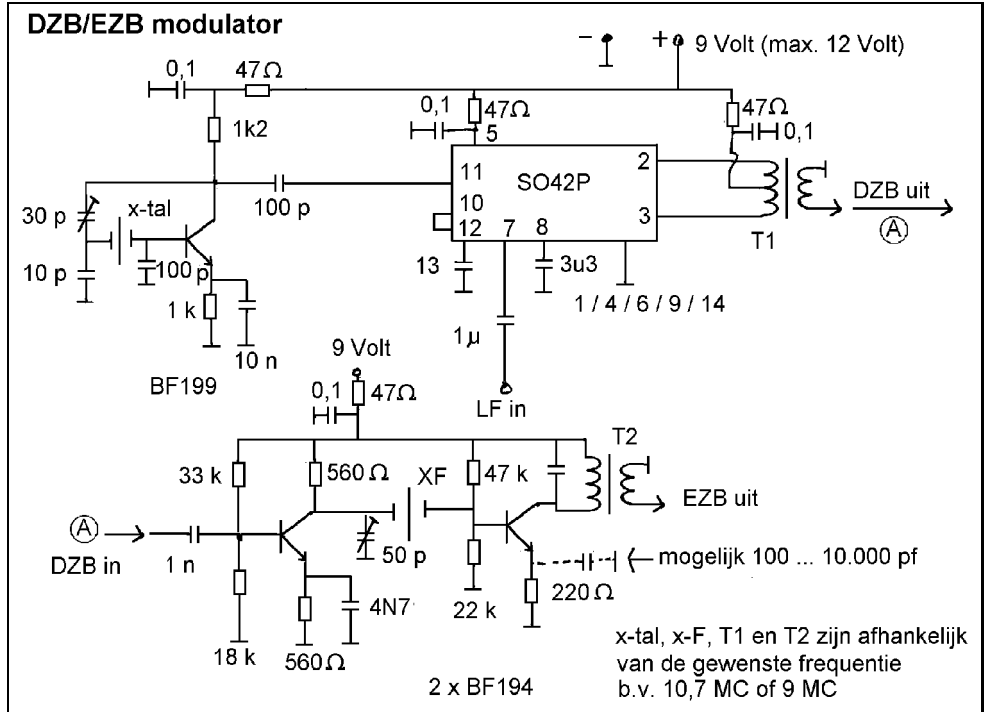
DZB/EZB modulator

$-$ $+$ 9 Volt (max. 12 Volt)

0,1 47Ω

1k2

0,1 47Ω

5

47Ω

0,1

11 SO42P 2

10

12 7 8 3

DZB uit

Ⓐ

T1

30 p

x-tal

100 p

10 p

100 p

1 k

10 n

13

3u3

1 / 4 / 6 / 9 / 14

1 µ

LF in

9 Volt

0,1 47Ω

BF199

T2

33 k

560 Ω

XF

47 k

EZB uit

Ⓐ

DZB in

1 n

50 p

mogelijk 100 ... 10.000 pf

22 k

220 Ω

4N7

18 k

560Ω

x-tal, x-F, T1 en T2 zijn afhankelijk van de gewenste frequentie b.v. 10,7 MC of 9 MC

2 x BF194